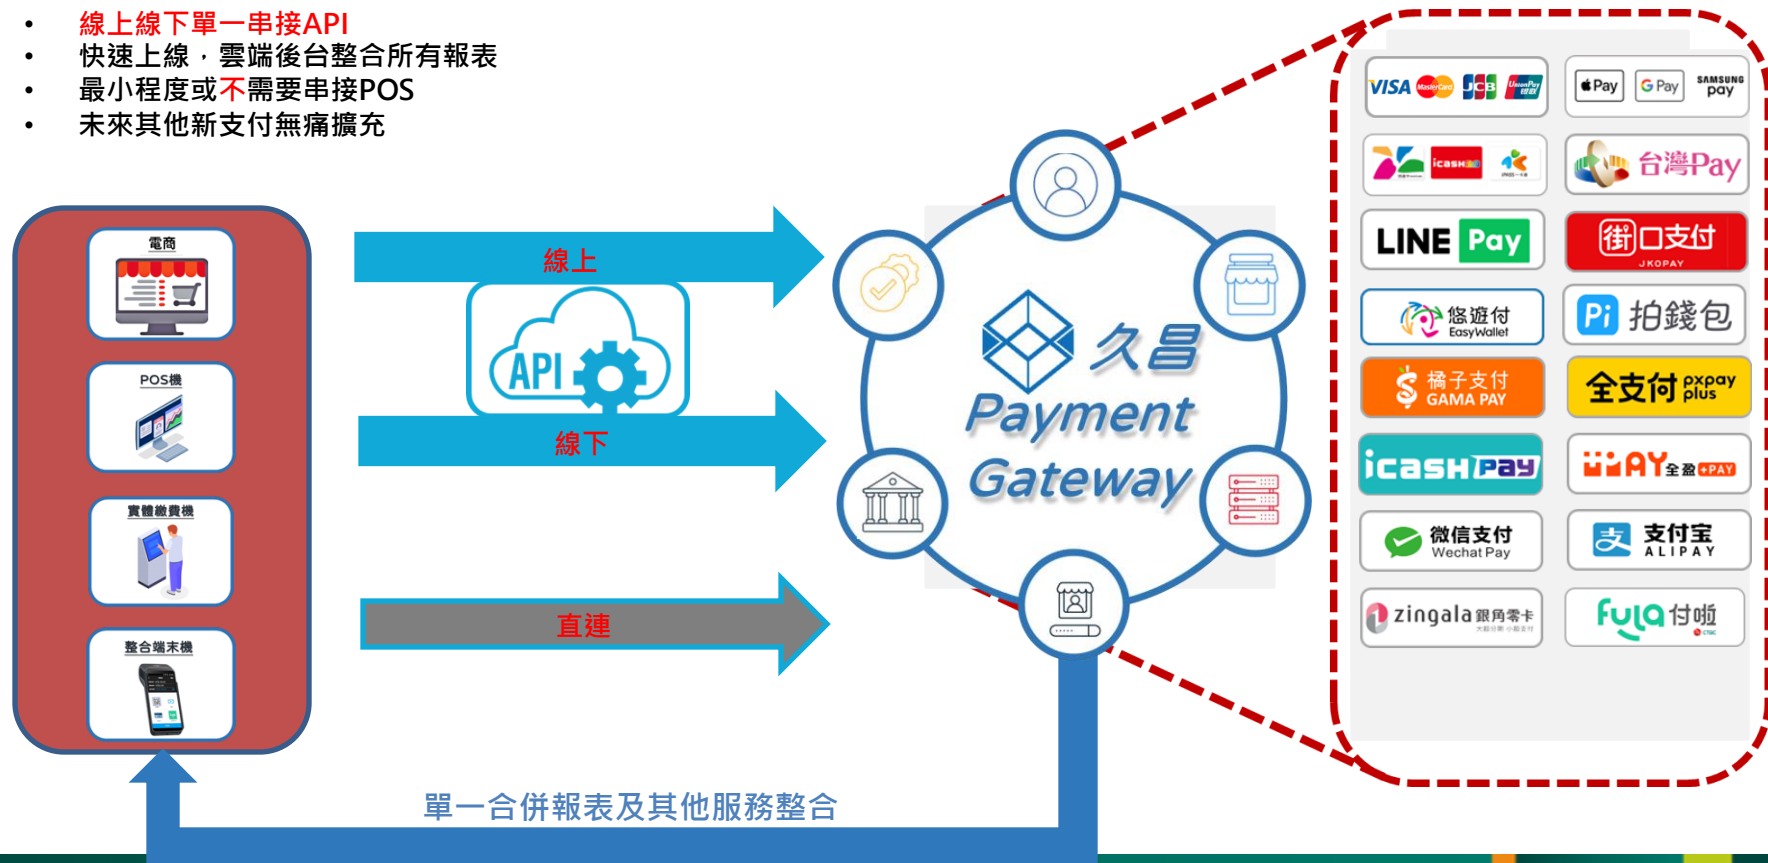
• 線上線下單一串接API
• 快速上線，雲端後台整合所有報表
• 最小程度或不需要串接POS
• 未來其他新支付無痛擴充

電商

POS機

實體繳費機

整合端末機

線上

API

線下

直連

久昌
Payment
Gateway

VISA MasterCard JCB UnionPay

Pay G Pay SAMSUNG pay

icash

台灣Pay

LINE Pay

街口支付 JKOPAY

悠遊付 EasyWallet

Pi 拍錢包

橘子支付 GAMA PAY

全支付 pxpay plus

icash Pay

全盈+PAY

微信支付 Wechat Pay

支付宝 ALIPAY

zingala 銀角零卡

fula 付啦

單一合併報表及其他服務整合